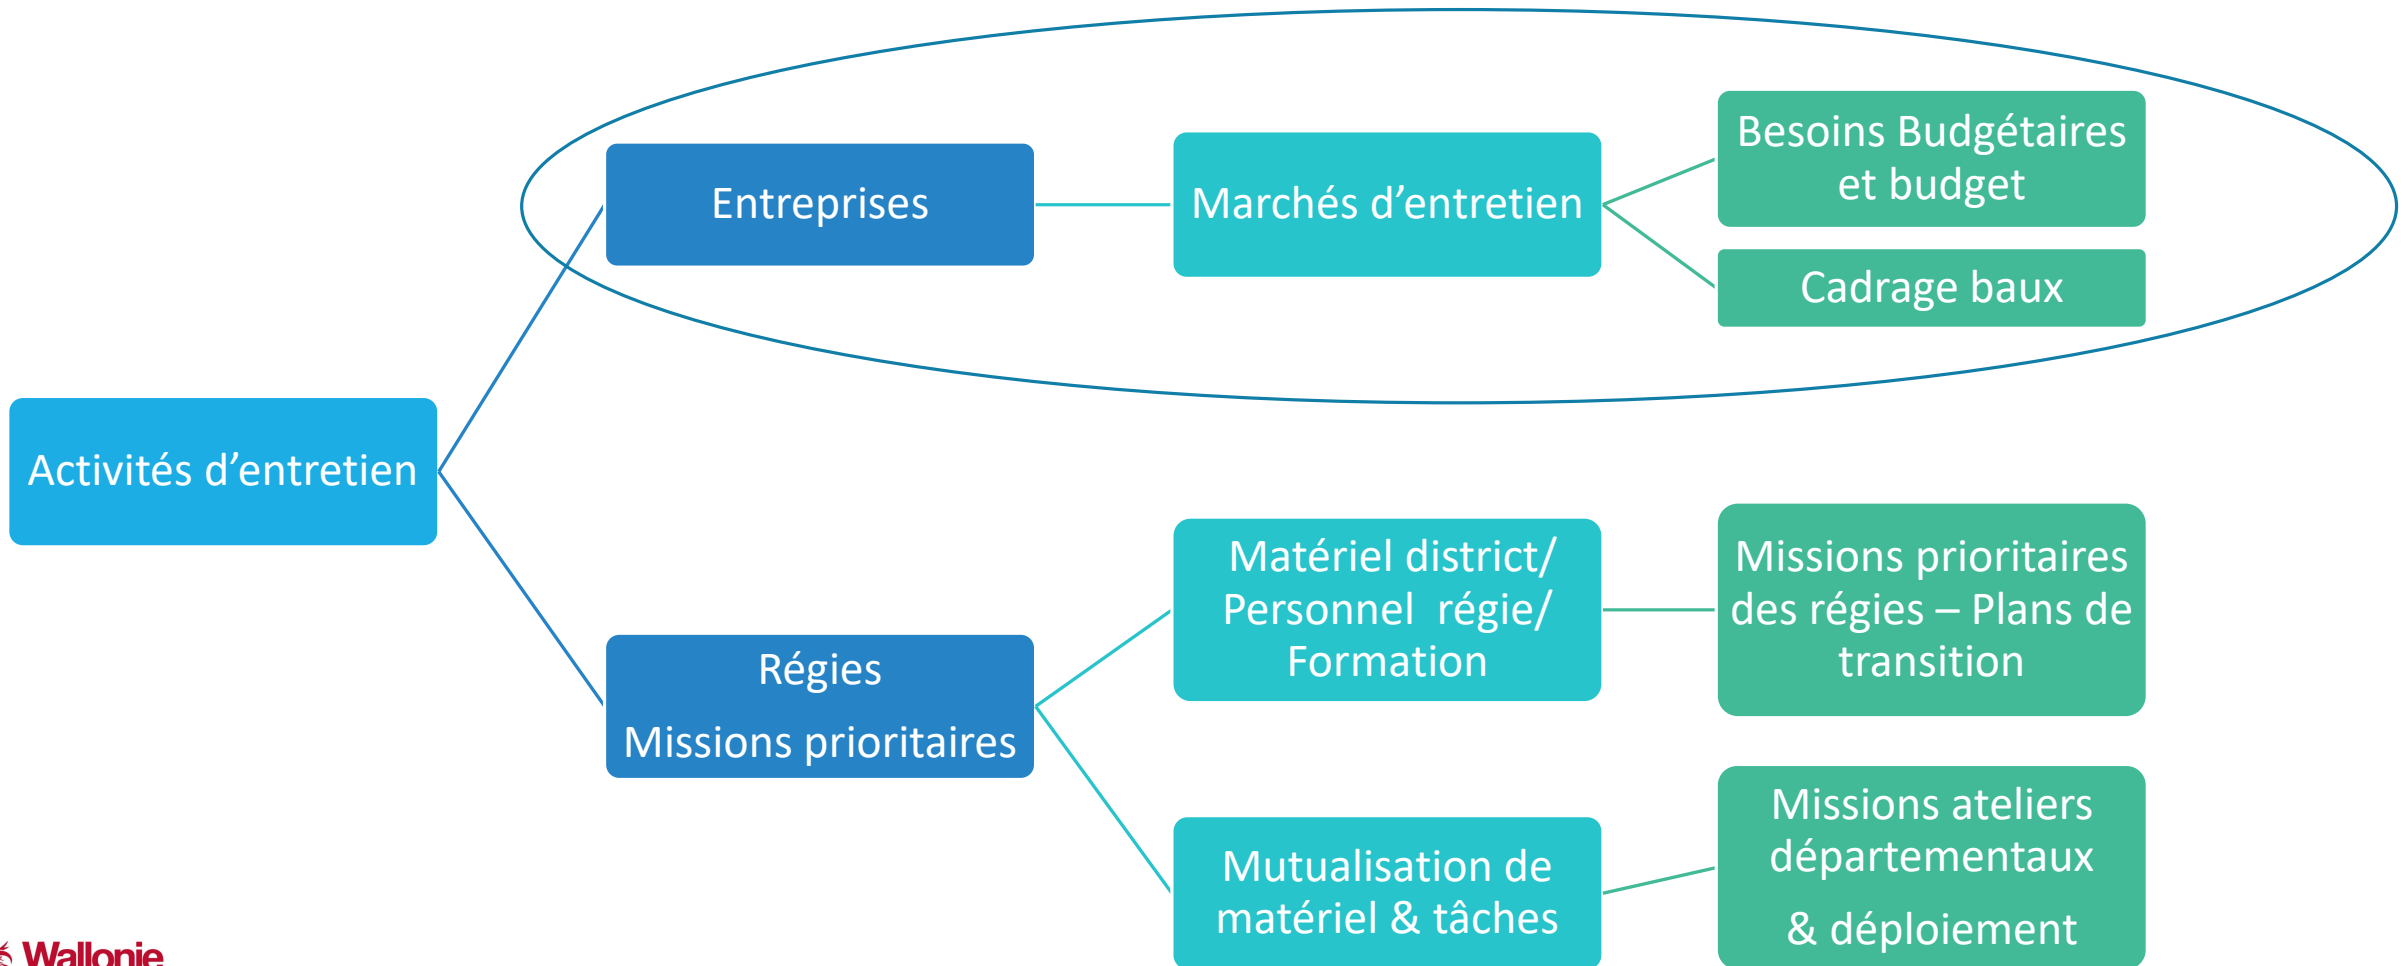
Entreprises

Marchés d’entretien

Besoins Budgétaires et budget

Cadrage baux

Activités d’entretien

Régies

Missions prioritaires

Matériel district/ Personnel régie/ Formation

Missions prioritaires des régies – Plans de transition

Mutualisation de matériel & tâches

Missions ateliers départementaux

& déploiement

Wallonie